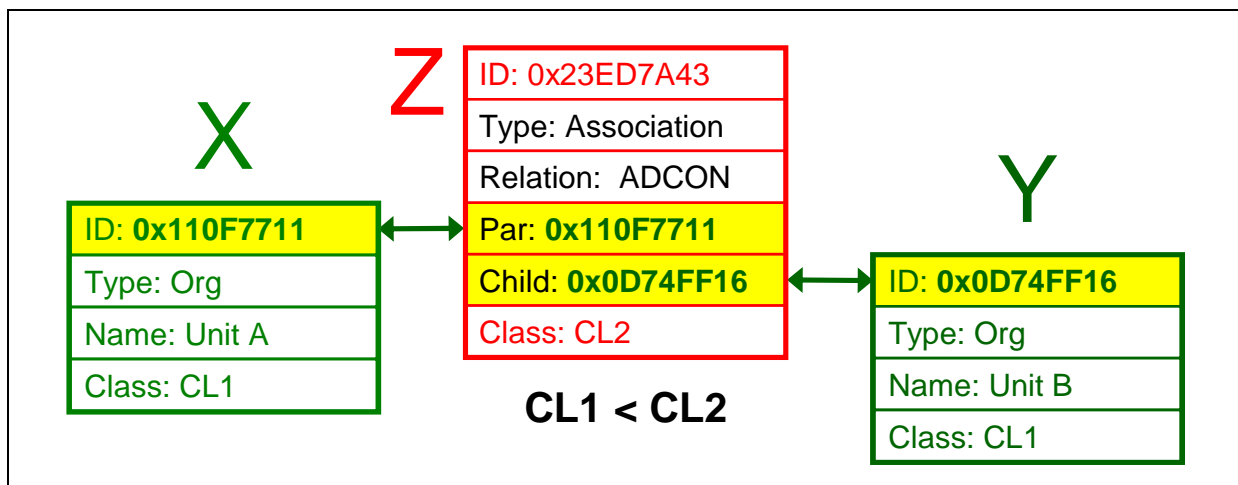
X

| ID: 0x110F7711 |
|---|
| Type: Org |
| Name: Unit A |
| Class: CL1 |

Z

| ID: 0x23ED7A43 |
|---|
| Type: Association |
| Relation: ADCON |
| Par: 0x110F7711 |
| Child: 0x0D74FF16 |
| Class: CL2 |

CL1 < CL2

Y

| ID: 0x0D74FF16 |
|---|
| Type: Org |
| Name: Unit B |
| Class: CL1 |